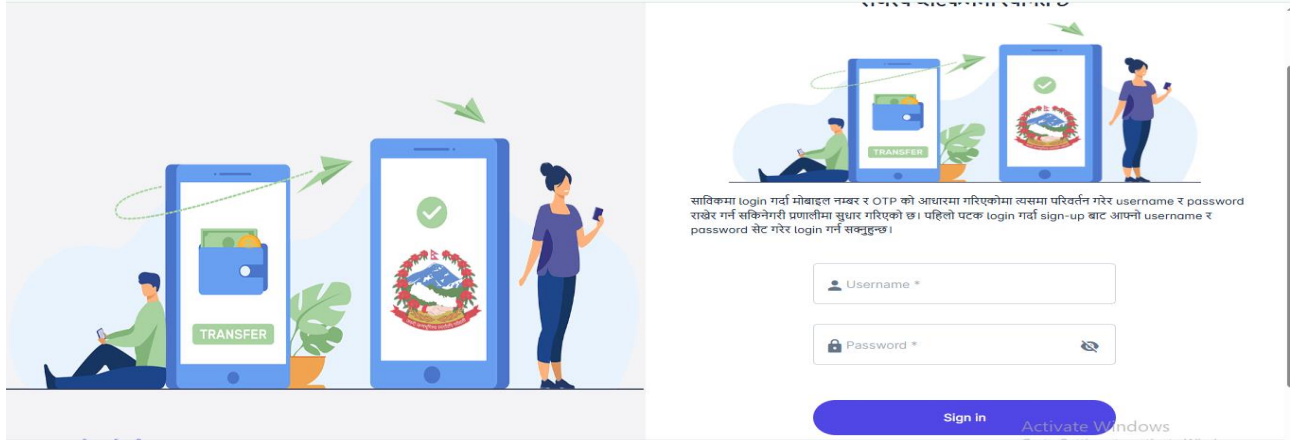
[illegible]

TRANSFER

TRANSFER

साविकमा login गर्दा मोबाइल नम्बर र OTP को आधारमा गरिएकोमा त्यसमा परिवर्तन गरेर username र password राखेर गर्न सकिनेगरी प्रणालीमा सुधार गरिएको छ। पहिलो पटक login गर्दा sign-up बाट आफ्नो username र password सेट गरेर login गर्न सक्नुहुन्छ।

Username *

Password *

Sign in

Activate Windows